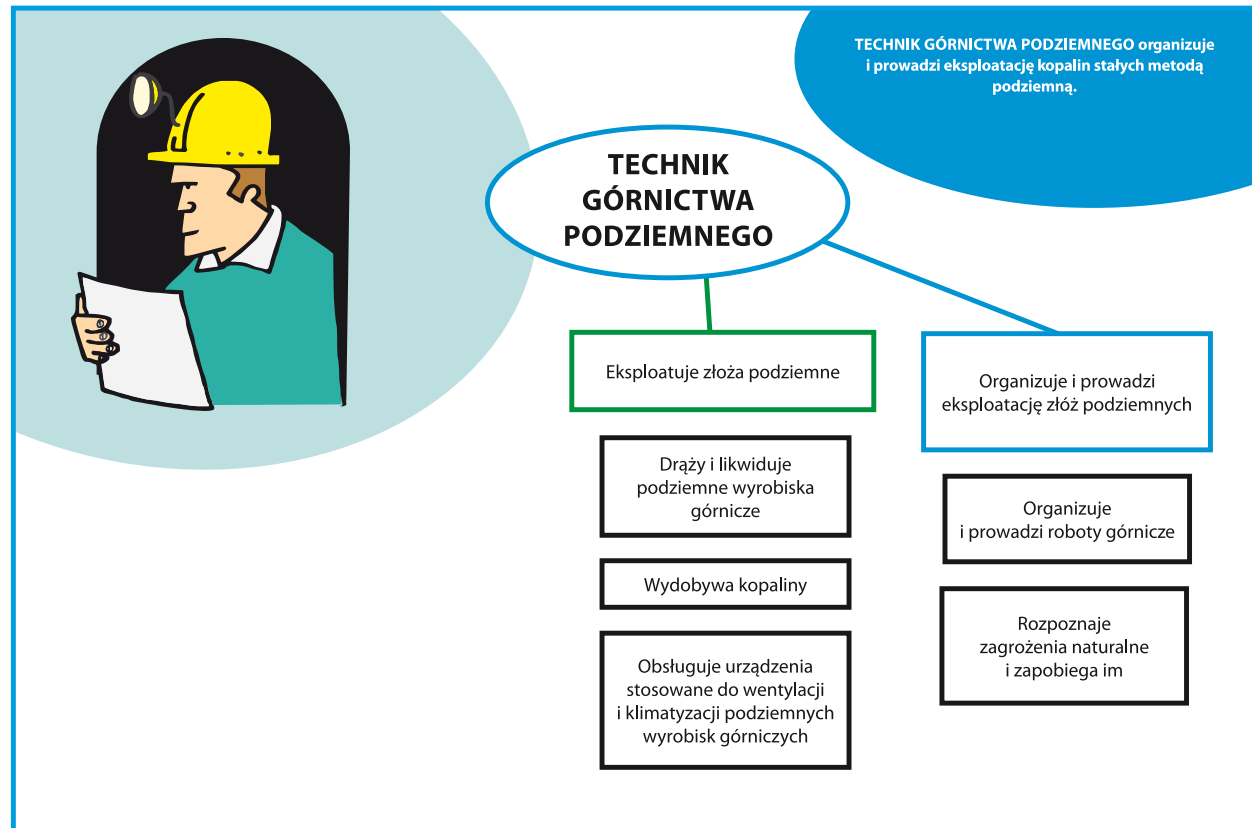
TECHNIK GÓRNICTWA PODZIEMNEGO organizuje i prowadzi eksploatację kopalin stałych metodą podziemną.

TECHNIK GÓRNICTWA PODZIEMNEGO

Eksploatuje złoża podziemne

Drąży i likwiduje podziemne wyrobiska górnicze

Wydobywa kopaliny

Obsługuje urządzenia stosowane do wentylacji i klimatyzacji podziemnych wyrobisk górniczych

Organizuje i prowadzi eksploatację złóż podziemnych

Organizuje i prowadzi roboty górnicze

Rozpoznaje zagrożenia naturalne i zapobiega im